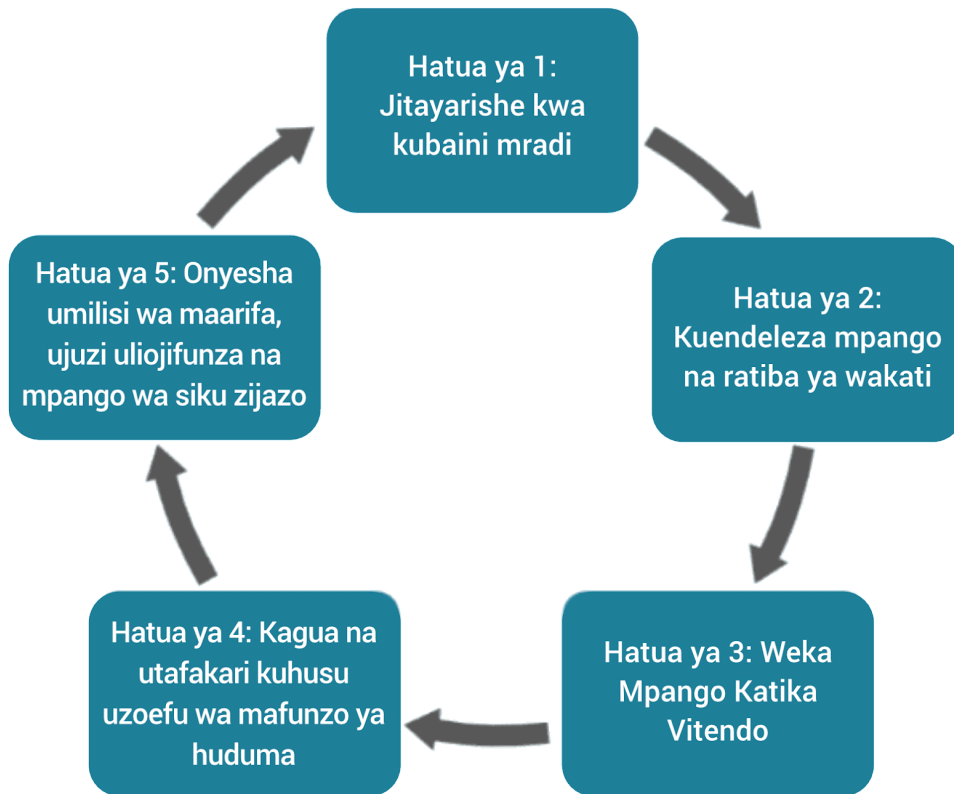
Hatua ya 1: Jitayarishe kwa kubaini mradi

Hatua ya 2: Kuendeleza mpango na ratiba ya wakati

Hatua ya 3: Weka Mpango Katika Vitendo

Hatua ya 4: Kagua na utafakari kuhusu uzoefu wa mafunzo ya huduma

Hatua ya 5: Onyesha umilisi wa maarifa, ujuzi uliojifunza na mpango wa siku zijazo